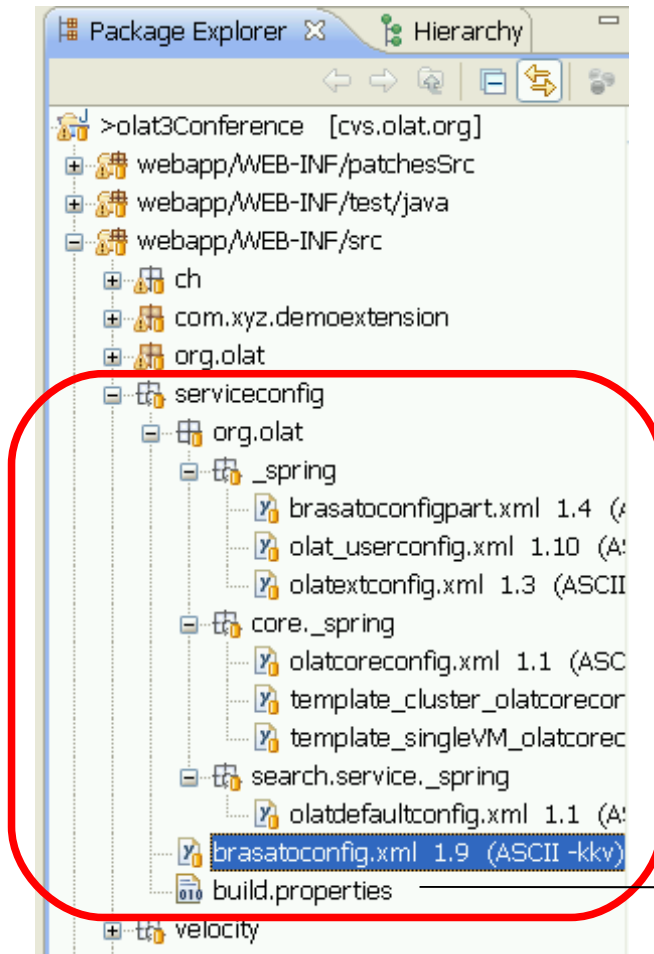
Package Explorer ✕ Hierarchy

>olat3Conference [cvs.olat.org]
webapp/WEB-INF/patchesSrc
webapp/WEB-INF/test/java
webapp/WEB-INF/src
ch
com.xyz.demoextension
org.olat
serviceconfig
org.olat
_spring
brasatoconfigpart.xml 1.4 ([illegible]
olat_userconfig.xml 1.10 (A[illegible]
olatextconfig.xml 1.3 (ASCII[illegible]
core._spring
olatcoreconfig.xml 1.1 (ASC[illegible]
template_cluster_olatcorecor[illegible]
template_singleVM_olatcorec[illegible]
search.service._spring
olatdefaultconfig.xml 1.1 (A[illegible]
brasatoconfig.xml 1.9 (ASCII -kkv)
build.properties
velocity